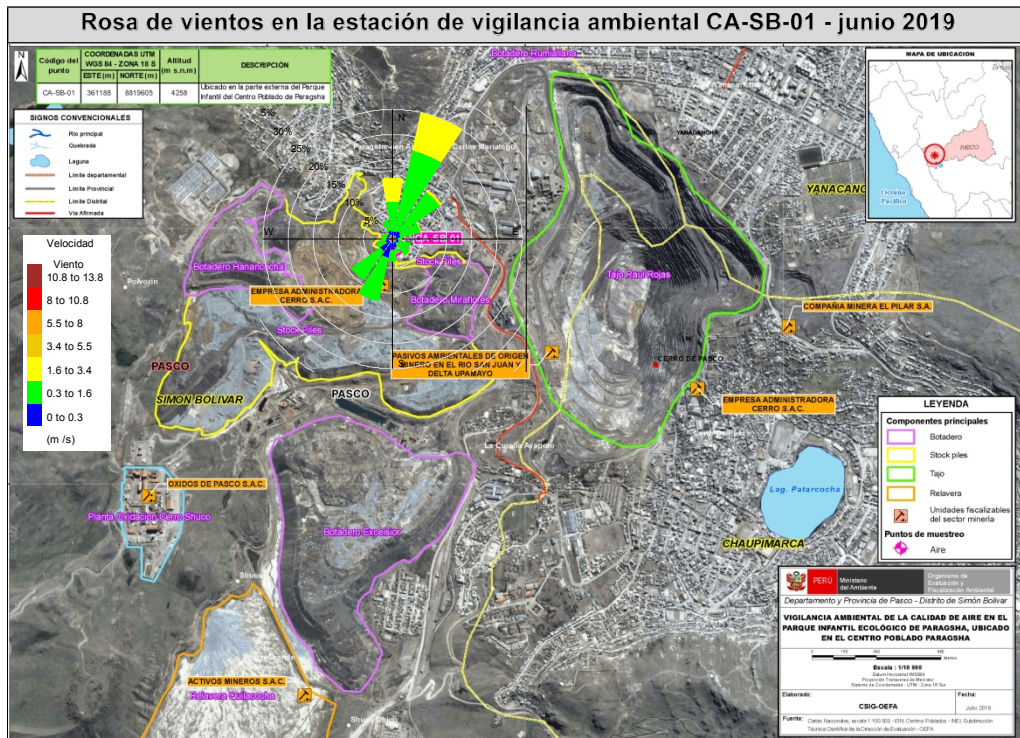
Rosa de vientos en la estación de vigilancia ambiental CA-SB-01 - junio 2019

| Código del punto | COORDENADAS UTM WGS 84 - ZONA 18 S ESTE(m) | NORTE(m) | Altitud (m s.n.m) | DESCRIPCIÓN |
|---|---|---|---|---|
| CA-SB-01 | 361188 | 8819605 | 4258 | Ubicado en la parte externa del Parque Infantil del Centro Poblado de Paragsha |

SIGNOS CONVENCIONALES
Río principal
Quebrada
Laguna
Límite departamental
Límite Provincial
Límite Distrital
Vía Afirmada

Velocidad
Viento
10.8 to 13.8
8 to 10.8
5.5 to 8
3.4 to 5.5
1.6 to 3.4
0.3 to 1.6
0 to 0.3
(m /s)

N
E
W
5%
10%
15%
20%
25%
30%
35%

CA-SB-01
Botadero Rumiallana
YANACANCHA
YANACANCHA
Botadero Hanancocha
Polvorín
Stock Piles
EMPRESA ADMINISTRADORA CERRO S.A.C.
Botadero Miraflores
Stock Piles
Tajo Raúl Rojas
COMPAÑÍA MINERA EL PILAR S.A.
PASCO
SIMON BOLIVAR
PASCO
PASIVOS AMBIENTALES DE ORIGEN MINERO EN EL RIO SAN JUAN Y DELTA UPAMAYO
CERRO DE PASCO
EMPRESA ADMINISTRADORA CERRO S.A.C.
La Cruz de Ayapoto
OXIDOS DE PASCO S.A.C.
Planta Oxidacion Cerro Shuco
Botadero Excelsior
Lag. Patarcocha
CHAUPIMARCA
Shuco
ACTIVOS MINEROS S.A.C.
Relavera Quiulacocha
Shuco Chico

MAPA DE UBICACION
Océano Pacífico
PASCO

LEYENDA
Componentes principales
Botadero
Stock piles
Tajo
Relavera
Unidades fiscalizables del sector minería
Puntos de muestreo
Aire

PERÚ Ministerio del Ambiente
Organismo de Evaluación y Fiscalización Ambiental
Departamento y Provincia de Pasco - Distrito de Simón Bolívar
VIGILANCIA AMBIENTAL DE LA CALIDAD DE AIRE EN EL PARQUE INFANTIL ECOLÓGICO DE PARAGSHA, UBICADO EN EL CENTRO POBLADO PARAGSHA
Escala : 1/10 000
Elaborado:
CSIG-OEFA
Fecha:
Junio 2019
Fuente: Cartas Nacionales, escala 1:100 000 - IGN, Centros Poblados - INEI, Subdirección Técnica Científica de la Dirección de Evaluación - OEFA